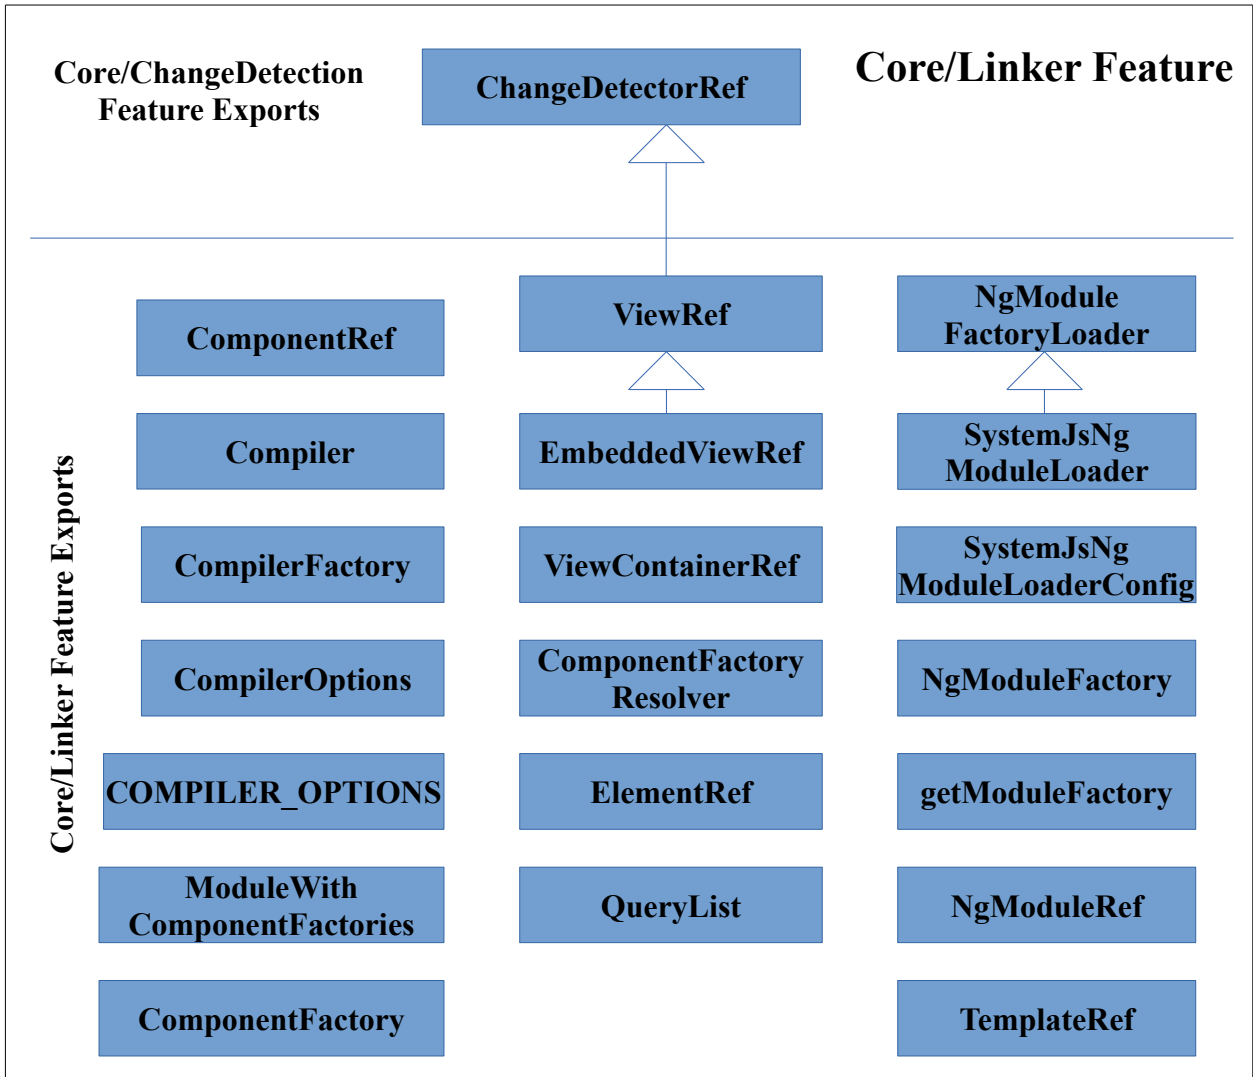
Core/ChangeDetection Feature Exports

ChangeDetectorRef

Core/Linker Feature

Core/Linker Feature Exports

ComponentRef

ViewRef

NgModule FactoryLoader

Compiler

EmbeddedViewRef

SystemJsNg ModuleLoader

CompilerFactory

ViewContainerRef

SystemJsNg ModuleLoaderConfig

CompilerOptions

ComponentFactory Resolver

NgModuleFactory

COMPILER_OPTIONS

ElementRef

getModuleFactory

ModuleWith ComponentFactories

QueryList

NgModuleRef

ComponentFactory

TemplateRef